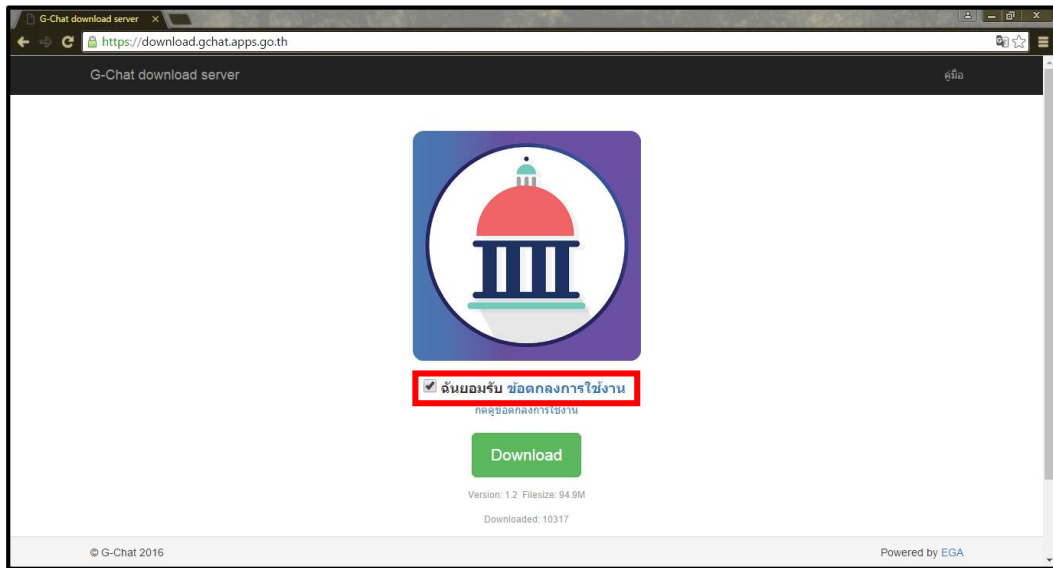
G-Chat download server

https://download.gchat.apps.go.th

G-Chat download server

คู่มือ

ฉันยอมรับ ข้อตกลงการใช้งาน

กดดูข้อตกลงการใช้งาน

Download

Version: 1.2 Filesize: 94.9M

Downloaded: 10317

© G-Chat 2016

Powered by EGA